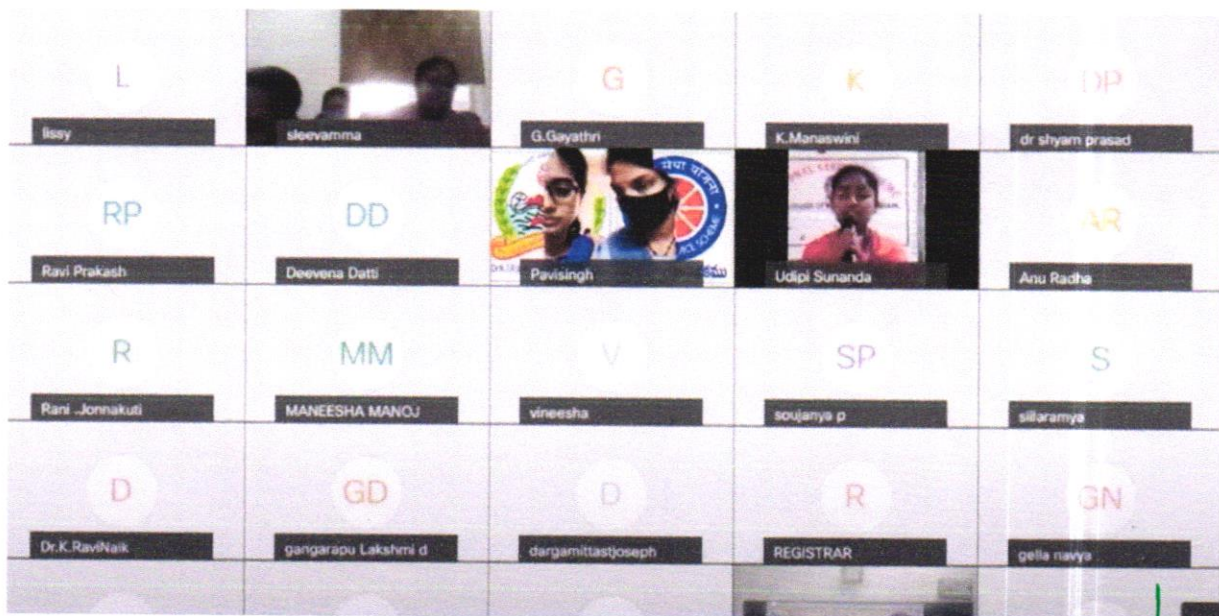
L
lissy

sleevamma

G
G.Gayathri

K
K.Manaswini

DP
dr shyam prasad

RP
Ravi Prakash

DD
Deevena Datti

Pavisingh

Udipi Sunanda

AR
Anu Radha

R
Rani Jonnakuti

MM
MANEESHA MANOJ

V
vineesha

SP
soujanya p

S
sillaramya

D
Dr.K.RaviNaik

GD
gangarapu Lakshmi d

D
dargamittastjoseph

R
REGISTRAR

GN
gella navya